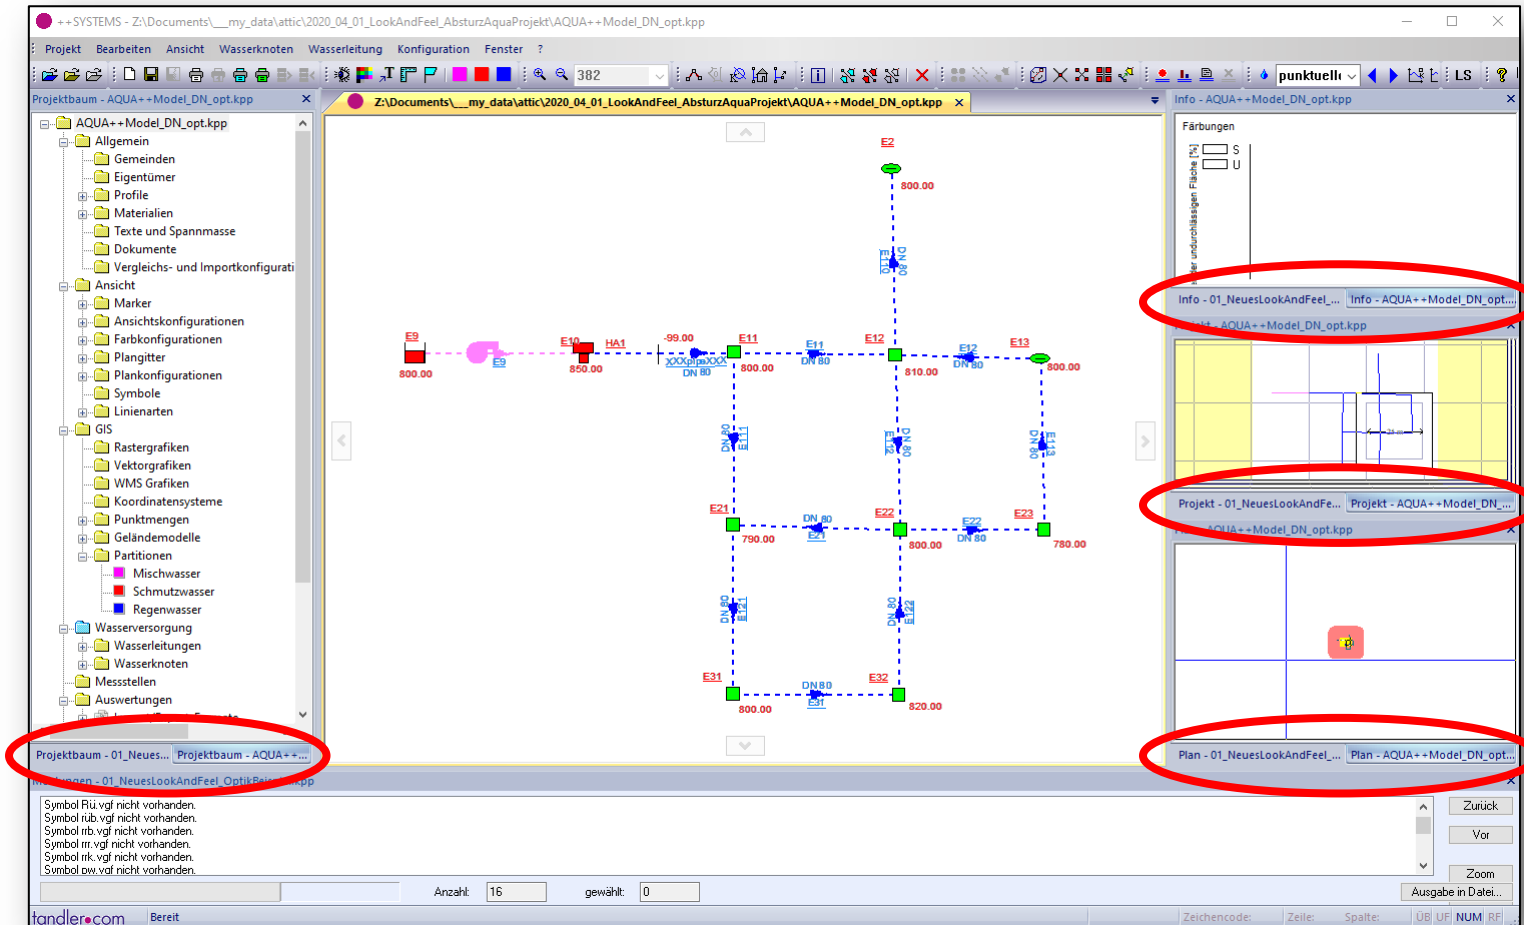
++SYSTEMS - Z:\Documents\__my_data\attic\2020_04_01_LookAndFeel_AbsturzAquaProjekt\AQUA++Model_DN_opt.kpp

Projekt Bearbeiten Ansicht Wasserknoten Wasserleitung Konfiguration Fenster ?

382 punktuell LS

Projektbaum - AQUA++Model_DN_opt.kpp

AQUA++Model_DN_opt.kpp
Allgemein
Gemeinden
Eigentümer
Profile
Materialien
Texte und Spannmasse
Dokumente
Vergleichs- und Importkonfigurati
Ansicht
Marker
Ansichtskonfigurationen
Farbkonfigurationen
Plangitter
Plankonfigurationen
Symbole
Linienarten
GIS
Rastergrafiken
Vektorgrafiken
WMS Grafiken
Koordinatensysteme
Punktmengen
Geländemodelle
Partitionen
Mischwasser
Schmutzwasser
Regenwasser
Wasserversorgung
Wasserleitungen
Wasserknoten
Messstellen
Auswertungen

Projektbaum - 01_Neues... Projektbaum - AQUA++...

Z:\Documents\__my_data\attic\2020_04_01_LookAndFeel_AbsturzAquaProjekt\AQUA++Model_DN_opt.kpp

E2
800.00
DN 80
E10
E9
800.00
E9
E10
850.00
HA1
-99.00
XXXplaXXX
DN 80
E11
800.00
E11
DN 80
E12
810.00
E12
DN 80
E13
800.00
DN 80
E11
DN 80
E12
DN 80
E13
E21
790.00
DN 80
E21
E22
800.00
E22
DN 80
E23
780.00
DN 80
E21
DN 80
E22
E31
800.00
DN 80
E31
E32
820.00

Info - AQUA++Model_DN_opt.kpp
Färbungen
S
U
der undurchlässigen Fläche [%]
Info - 01_NeuesLookAndFeel_... Info - AQUA++Model_DN_opt...
Projekt - AQUA++Model_DN_opt.kpp
Projekt - 01_NeuesLookAndFe... Projekt - AQUA++Model_DN_...
AQUA++Model_DN_opt.kpp
Plan - 01_NeuesLookAndFeel_... Plan - AQUA++Model_DN_opt...

Meldungen - 01_NeuesLookAndFeel_OptikBeispiel.kpp
Symbol Rü.vgf nicht vorhanden.
Symbol rüb.vgf nicht vorhanden.
Symbol rrb.vgf nicht vorhanden.
Symbol rr.vgf nicht vorhanden.
Symbol rk.vgf nicht vorhanden.
Symbol ow.vgf nicht vorhanden.
Zurück
Vor
Zoom
Ausgabe in Datei...
Anzahl: 16 gewählt: 0

tandler.com Bereit Zeichencode: Zeile: Spalte: ÜB UF NUM RF